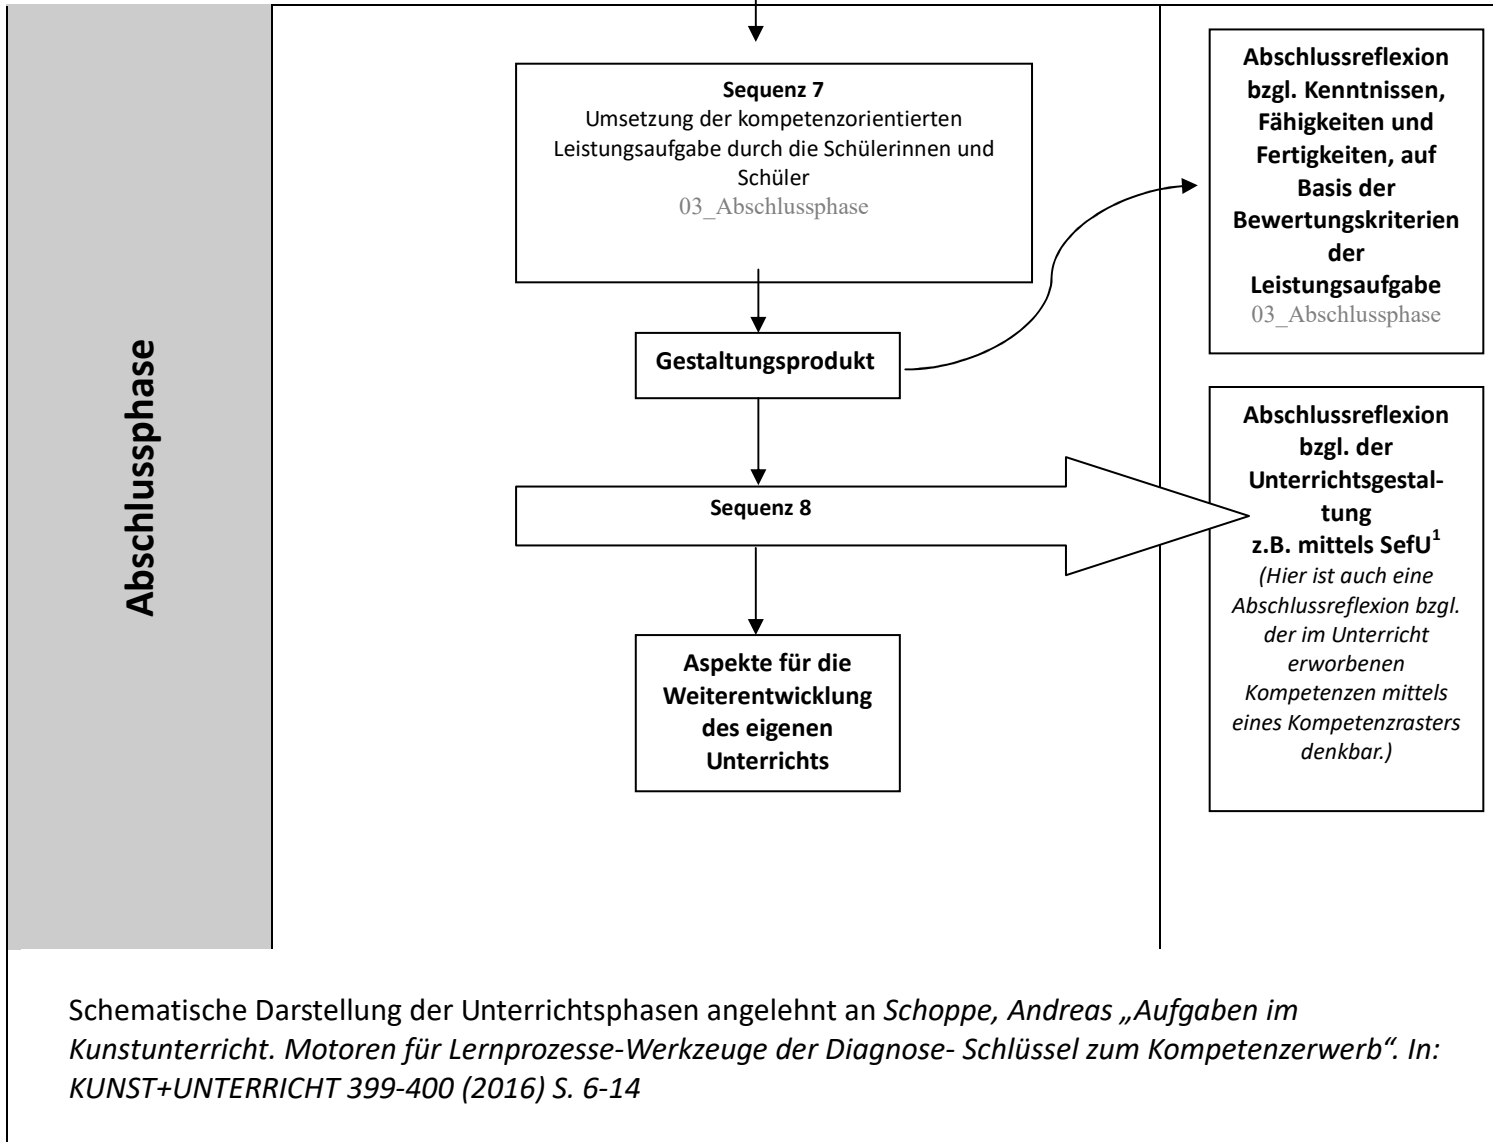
Abschlussphase

**Sequenz 7**
Umsetzung der kompetenzorientierten Leistungsaufgabe durch die Schülerinnen und Schüler
03_Abschlussphase

**Gestaltungsprodukt**

**Sequenz 8**

**Aspekte für die Weiterentwicklung des eigenen Unterrichts**

**Abschlussreflexion bzgl. Kenntnissen, Fähigkeiten und Fertigkeiten, auf Basis der Bewertungskriterien der Leistungsaufgabe**
03_Abschlussphase

**Abschlussreflexion bzgl. der Unterrichtsgestaltung z.B. mittels SefU$^1$**
*(Hier ist auch eine Abschlussreflexion bzgl. der im Unterricht erworbenen Kompetenzen mittels eines Kompetenzrasters denkbar.)*

Schematische Darstellung der Unterrichtsphasen angelehnt an *Schoppe, Andreas „Aufgaben im Kunstunterricht. Motoren für Lernprozesse-Werkzeuge der Diagnose- Schlüssel zum Kompetenzerwerb". In: KUNST+UNTERRICHT 399-400 (2016) S. 6-14*